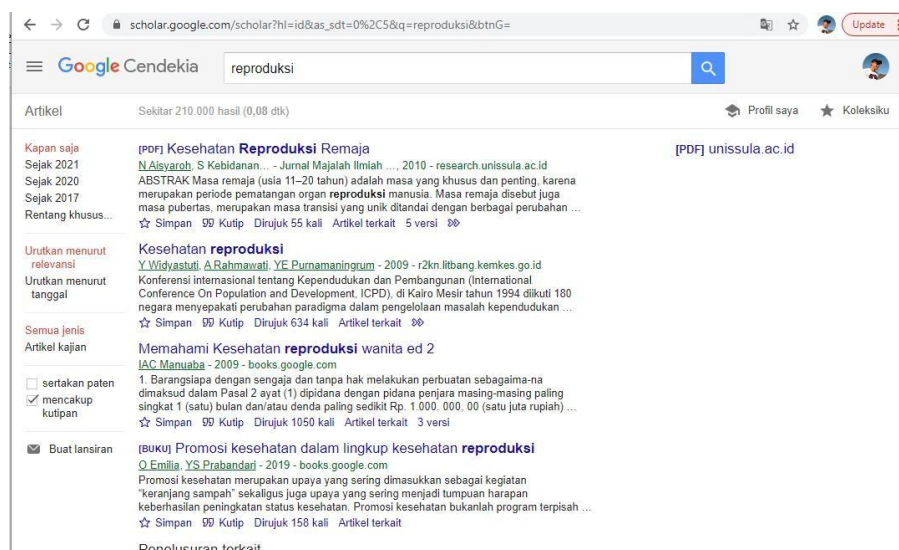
scholar.google.com/scholar?hl=id&as_sdt=0%2C5&q=reproduksi&btnG=

Update

Google Cendekia reproduksi

Artikel Sekitar 210.000 hasil (0,08 dtk)

Profil saya Koleksiku

Kapan saja
Sejak 2021
Sejak 2020
Sejak 2017
Rentang khusus...

Urutkan menurut relevansi
Urutkan menurut tanggal

Semua jenis
Artikel kajian

sertakan paten
mencakup kutipan

Buat lansiran

[PDF] Kesehatan Reproduksi Remaja
N Aisyaroh, S Kebidanan... - Jurnal Majalah Ilmiah ..., 2010 - research.unissula.ac.id
ABSTRAK Masa remaja (usia 11–20 tahun) adalah masa yang khusus dan penting, karena merupakan periode pematangan organ reproduksi manusia. Masa remaja disebut juga masa pubertas, merupakan masa transisi yang unik ditandai dengan berbagai perubahan ...
Simpan Kutip Dirujuk 55 kali Artikel terkait 5 versi

[PDF] unissula.ac.id

Kesehatan reproduksi
Y Widyastuti, A Rahmawati, YE Purnamaningrum - 2009 - r2kn.litbang.kemkes.go.id
Konferensi internasional tentang Kependudukan dan Pembangunan (International Conference On Population and Development, ICPD), di Kairo Mesir tahun 1994 diikuti 180 negara menyepakati perubahan paradigma dalam pengelolaan masalah kependudukan ...
Simpan Kutip Dirujuk 634 kali Artikel terkait

Memahami Kesehatan reproduksi wanita ed 2
IAC Manuaba - 2009 - books.google.com
1. Barangsiapa dengan sengaja dan tanpa hak melakukan perbuatan sebagaima-na dimaksud dalam Pasal 2 ayat (1) dipidana dengan pidana penjara masing-masing paling singkat 1 (satu) bulan dan/atau denda paling sedikit Rp. 1.000. 000, 00 (satu juta rupiah) ...
Simpan Kutip Dirujuk 1050 kali Artikel terkait 3 versi

[BUKU] Promosi kesehatan dalam lingkup kesehatan reproduksi
O Emilia, YS Prabandari - 2019 - books.google.com
Promosi kesehatan merupakan upaya yang sering dimasukkan sebagai kegiatan "keranjang sampah" sekaligus juga upaya yang sering menjadi tumpuan harapan keberhasilan peningkatan status kesehatan. Promosi kesehatan bukanlah program terpisah ...
Simpan Kutip Dirujuk 158 kali Artikel terkait

Penelusuran terkait